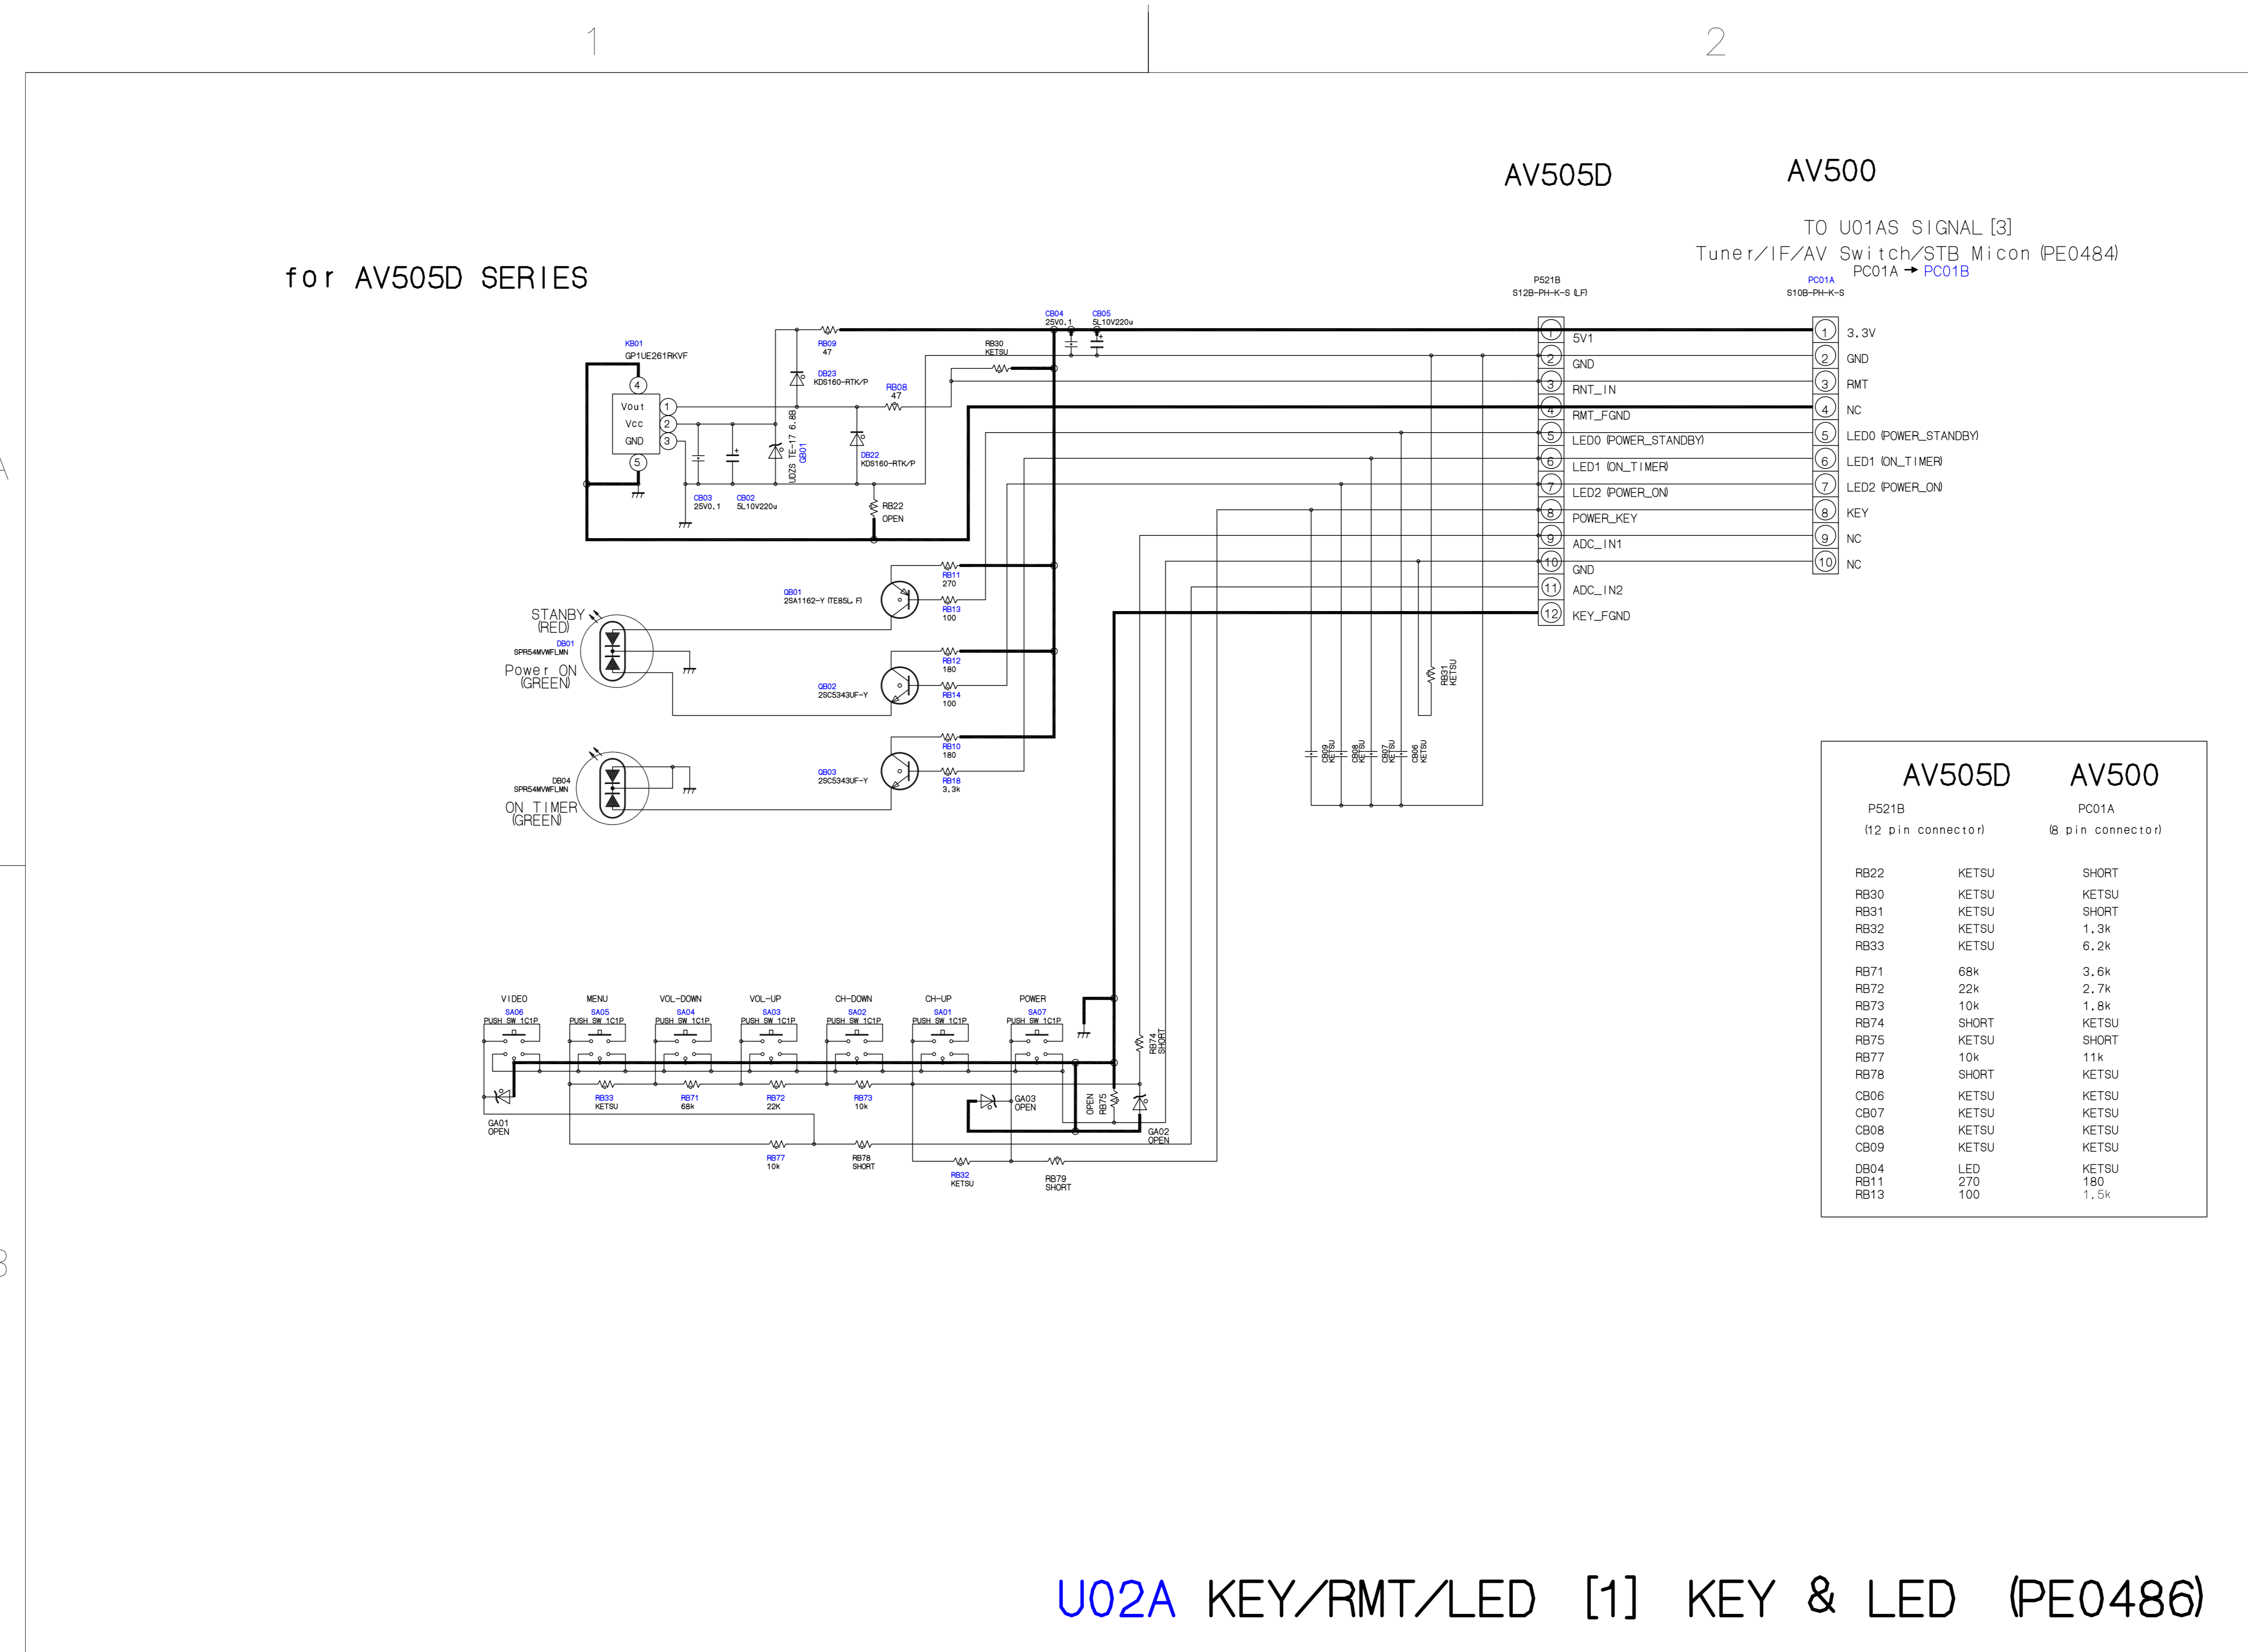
1

2

A

B

AV505D

AV500

TO U01AS SIGNAL [3]
Tuner/IF/AV Switch/STB Micon (PE0484)
PC01A → PC01B

for AV505D SERIES

P521B
S12B-PH-K-S (LF)

PC01A
S10B-PH-K-S

| | P521B | | PC01A |
|---|---|---|---|
| 1 | 5V1 | 1 | 3.3V |
| 2 | GND | 2 | GND |
| 3 | RNT_IN | 3 | RMT |
| 4 | RMT_FGND | 4 | NC |
| 5 | LED0 (POWER_STANDBY) | 5 | LED0 (POWER_STANDBY) |
| 6 | LED1 (ON_TIMER) | 6 | LED1 (ON_TIMER) |
| 7 | LED2 (POWER_ON) | 7 | LED2 (POWER_ON) |
| 8 | POWER_KEY | 8 | KEY |
| 9 | ADC_IN1 | 9 | NC |
| 10 | GND | 10 | NC |
| 11 | ADC_IN2 | | |
| 12 | KEY_FGND | | |

KB01
GP1UE261RKVF
Vout
Vcc
GND
4 1 2 3 5

RB09
47
DB23
KDS160-RTK/P
RB08
47
UDZS TE-17 6.8B
GB01
DB22
KDS160-RTK/P
CB03
25V0.1
CB02
SL10V220u
RB22
OPEN
CB04
25V0.1
CB05
SL10V220u
RB30
KETSU

QB01
2SA1162-Y (TE85L F)
RB11
270
RB13
100
STANBY
(RED)
DB01
SPR54MVWFLMN
Power ON
(GREEN)
QB02
2SC5343UF-Y
RB12
180
RB14
100
DB04
SPR54MVWFLMN
ON TIMER
(GREEN)
QB03
2SC5343UF-Y
RB10
180
RB18
3.3k

RB31
KETSU
CB09
KETSU
CB08
KETSU
CB07
KETSU
CB06
KETSU

VIDEO
SA06
PUSH SW 1C1P
MENU
SA05
PUSH SW 1C1P
VOL-DOWN
SA04
PUSH SW 1C1P
VOL-UP
SA03
PUSH SW 1C1P
CH-DOWN
SA02
PUSH SW 1C1P
CH-UP
SA01
PUSH SW 1C1P
POWER
SA07
PUSH SW 1C1P

GA01
OPEN
RB33
KETSU
RB71
68k
RB72
22K
RB73
10k
GA03
OPEN
OPEN
RB75
RB74
SHORT
GA02
OPEN
RB77
10k
RB78
SHORT
RB32
KETSU
RB79
SHORT

| | AV505D | AV500 |
|---|---|---|
| | P521B | PC01A |
| | (12 pin connector) | (8 pin connector) |
| RB22 | KETSU | SHORT |
| RB30 | KETSU | KETSU |
| RB31 | KETSU | SHORT |
| RB32 | KETSU | 1.3k |
| RB33 | KETSU | 6.2k |
| RB71 | 68k | 3.6k |
| RB72 | 22k | 2.7k |
| RB73 | 10k | 1.8k |
| RB74 | SHORT | KETSU |
| RB75 | KETSU | SHORT |
| RB77 | 10k | 11k |
| RB78 | SHORT | KETSU |
| CB06 | KETSU | KETSU |
| CB07 | KETSU | KETSU |
| CB08 | KETSU | KETSU |
| CB09 | KETSU | KETSU |
| DB04 | LED | KETSU |
| RB11 | 270 | 180 |
| RB13 | 100 | 1.5k |

U02A KEY/RMT/LED [1] KEY & LED (PE0486)